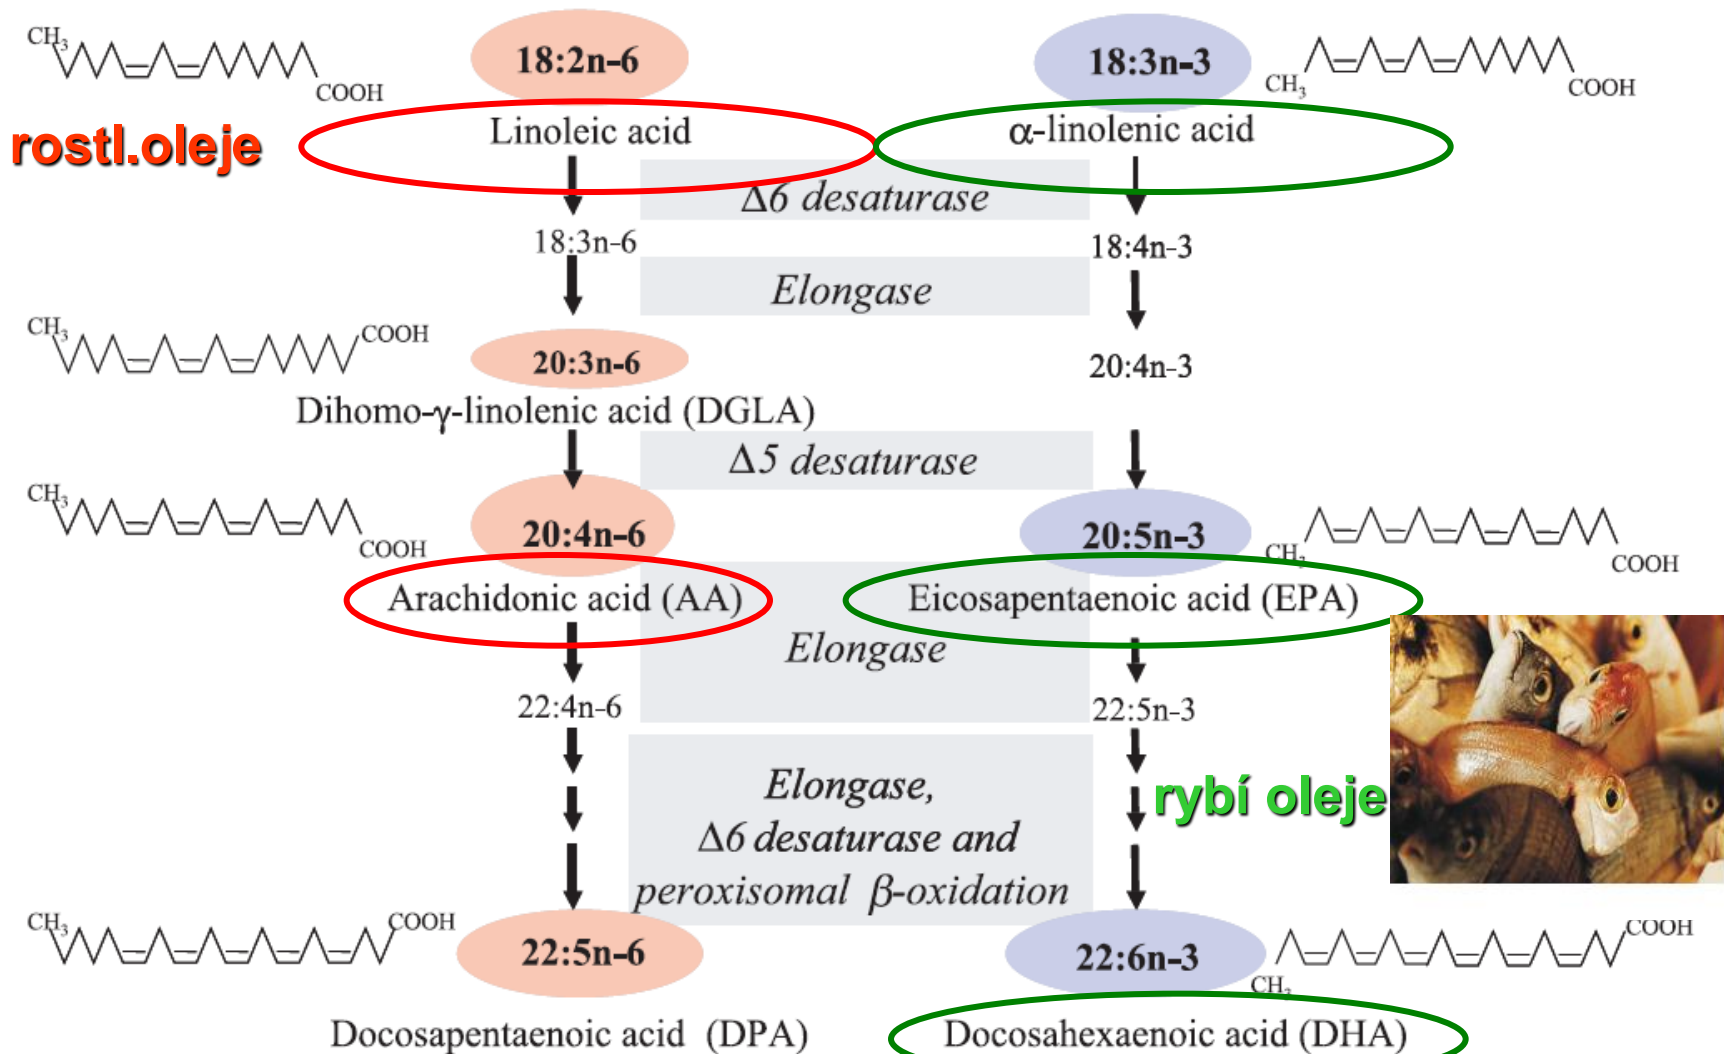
$CH_3$ COOH

18:2n-6

18:3n-3

$CH_3$ COOH

rostl.oleje

Linoleic acid

α-linolenic acid

Δ6 desaturase

18:3n-6

18:4n-3

Elongase

$CH_3$ COOH

20:3n-6

20:4n-3

Dihomo-γ-linolenic acid (DGLA)

Δ5 desaturase

$CH_3$ COOH

20:4n-6

20:5n-3

$CH_3$ COOH

Arachidonic acid (AA)

Eicosapentaenoic acid (EPA)

Elongase

22:4n-6

22:5n-3

Elongase, Δ6 desaturase and peroxisomal β-oxidation

rybí oleje

$CH_3$ COOH

22:5n-6

22:6n-3

COOH $CH_3$

Docosapentaenoic acid (DPA)

Docosahexaenoic acid (DHA)